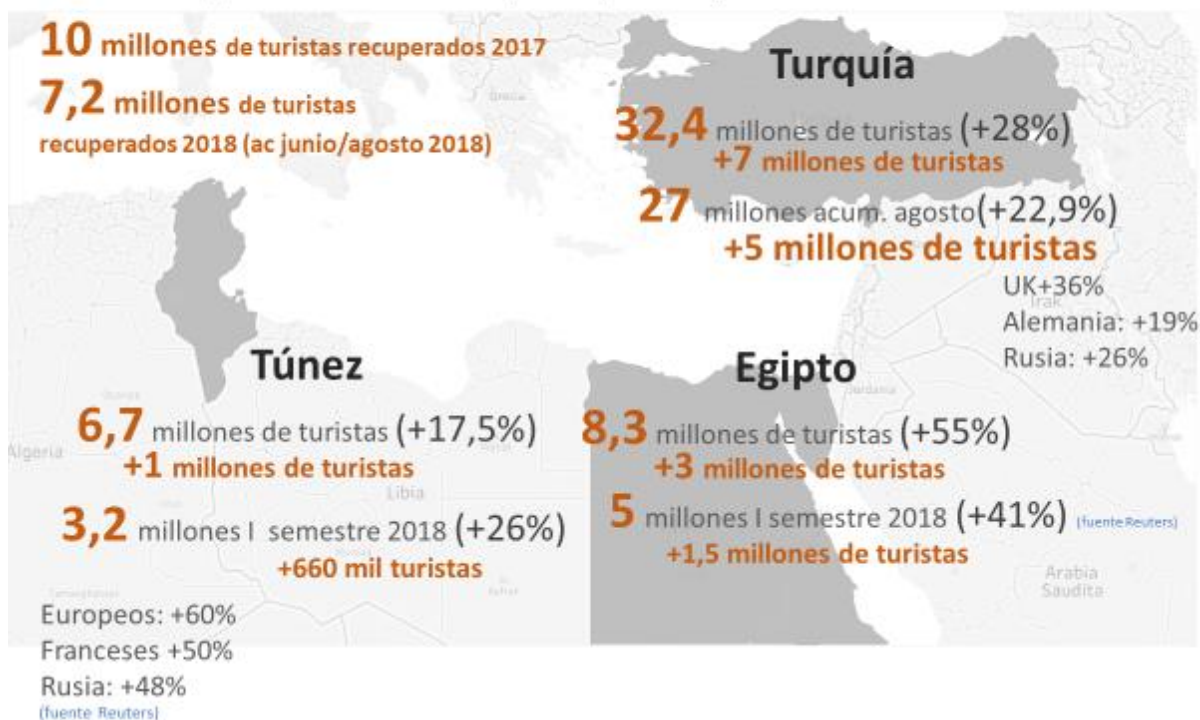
10 millones de turistas recuperados 2017

7,2 millones de turistas recuperados 2018 (ac junio/agosto 2018)

Grecia

Turquía

32,4 millones de turistas (+28%)
+7 millones de turistas

27 millones acum. agosto(+22,9%)
+5 millones de turistas

UK+36%
Alemania: +19%
Rusia: +26%

Irak

Túnez

6,7 millones de turistas (+17,5%)
+1 millones de turistas

Algeria

Libia

3,2 millones I semestre 2018 (+26%)
+660 mil turistas

Egipto

Jordania

8,3 millones de turistas (+55%)
+3 millones de turistas

5 millones I semestre 2018 (+41%) (fuente Reuters)
+1,5 millones de turistas

Arabia Saudita

Europeos: +60%
Franceses +50%
Rusia: +48%
(fuente Reuters)